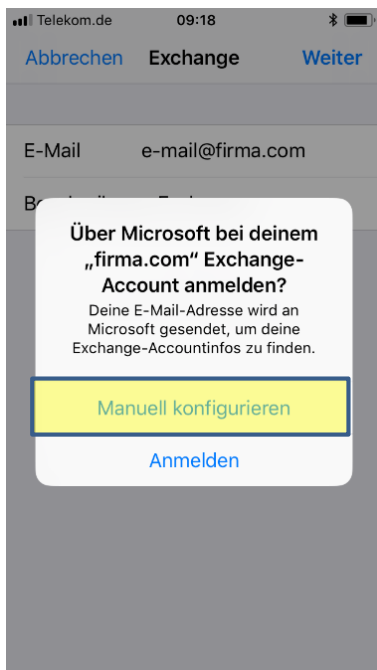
Telekom.de 09:18

Abbrechen Exchange Weiter

E-Mail e-mail@firma.com

B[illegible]

Über Microsoft bei deinem „firma.com“ Exchange-Account anmelden?

Deine E-Mail-Adresse wird an Microsoft gesendet, um deine Exchange-Accountinfos zu finden.

Manuell konfigurieren

Anmelden